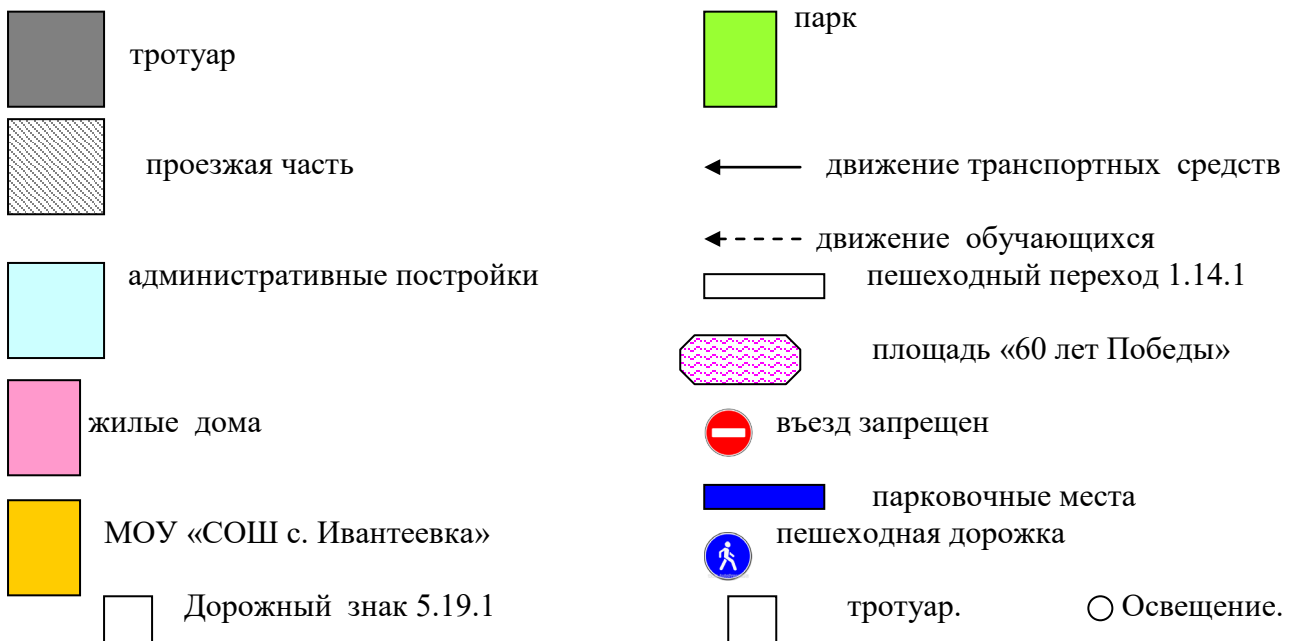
тротуар

проезжая часть

административные постройки

жилые дома

МОУ «СОШ с. Ивантеевка»

Дорожный знак 5.19.1

парк

движение транспортных средств

движение обучающихся

пешеходный переход 1.14.1

площадь «60 лет Победы»

въезд запрещен

парковочные места

пешеходная дорожка

тротуар.

Освещение.